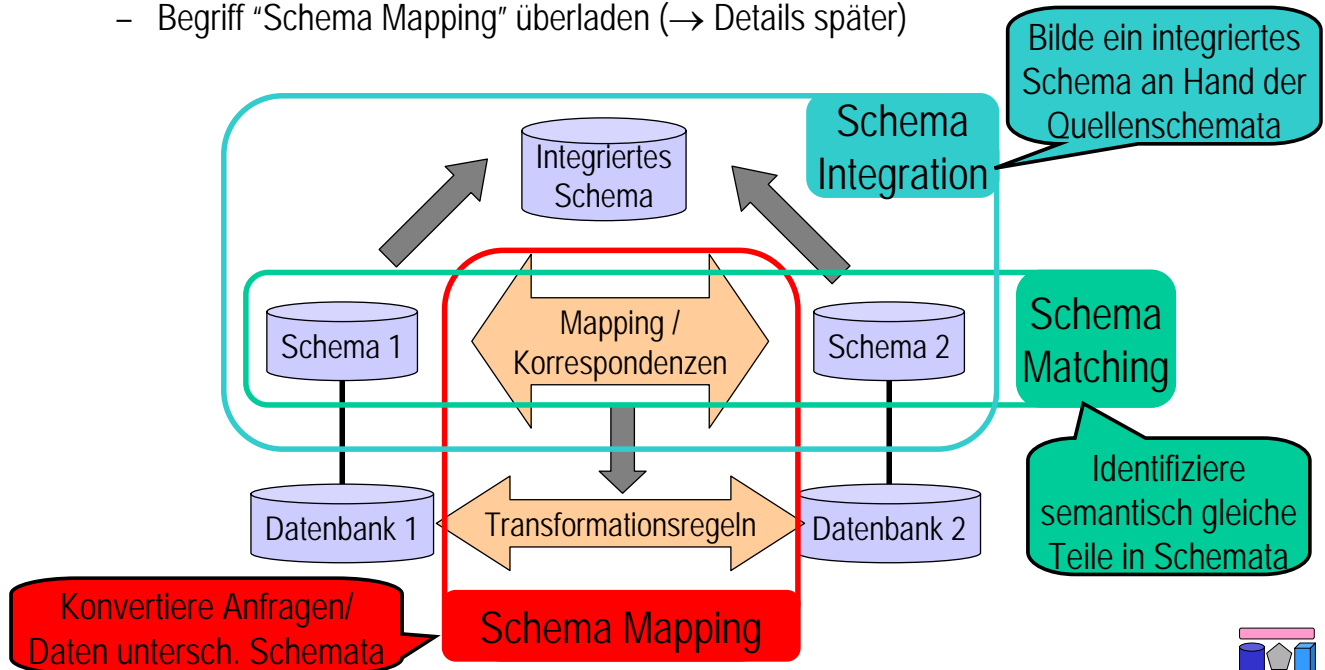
– Begriff "Schema Mapping" überladen (→ Details später)

Bilde ein integriertes Schema an Hand der Quellenschemata

Integriertes Schema

Schema Integration

Schema 1

Mapping / Korrespondenzen

Schema 2

Schema Matching

Identifiziere semantisch gleiche Teile in Schemata

Datenbank 1

Transformationsregeln

Datenbank 2

Konvertiere Anfragen/ Daten untersch. Schemata

Schema Mapping